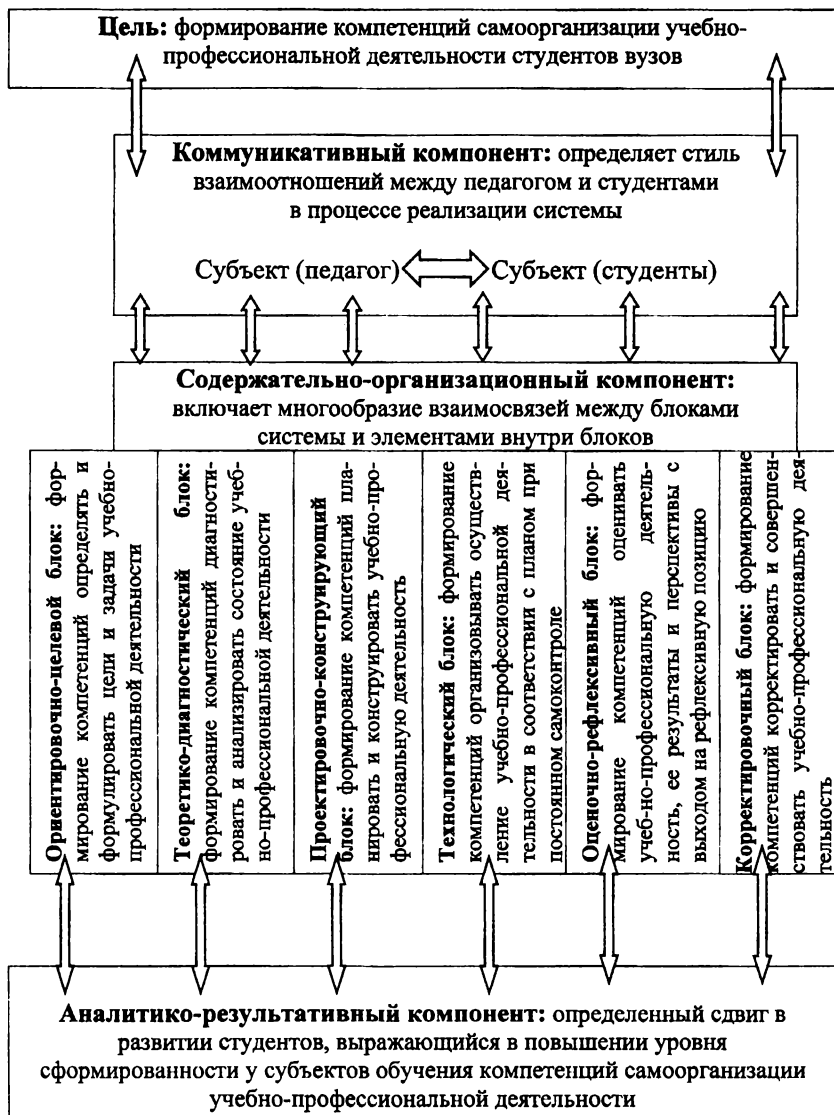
**Цель:** формирование компетенций самоорганизации учебно-профессиональной деятельности студентов вузов

**Коммуникативный компонент:** определяет стиль взаимоотношений между педагогом и студентами в процессе реализации системы

Субъект (педагог) Субъект (студенты)

**Содержательно-организационный компонент:** включает многообразие взаимосвязей между блоками системы и элементами внутри блоков

**Ориентировочно-целевой блок:** формирование компетенций определять и формулировать цели и задачи учебно-профессиональной деятельности

**Теоретико-диагностический блок:** формирование компетенций диагностировать и анализировать состояние учебно-профессиональной деятельности

**Проектировочно-конструирующий блок:** формирование компетенций планировать и конструировать учебно-профессиональную деятельность

**Технологический блок:** формирование компетенций организовывать осуществление учебно-профессиональной деятельности в соответствии с планом при постоянном самоконтроле

**Оценочно-рефлексивный блок:** формирование компетенций оценивать учебно-профессиональную деятельность, ее результаты и перспективы с выходом на рефлексивную позицию

**Корректировочный блок:** формирование компетенций корректировать и совершенствовать учебно-профессиональную деятельность

**Аналитико-результативный компонент:** определенный сдвиг в развитии студентов, выражающийся в повышении уровня сформированности у субъектов обучения компетенций самоорганизации учебно-профессиональной деятельности